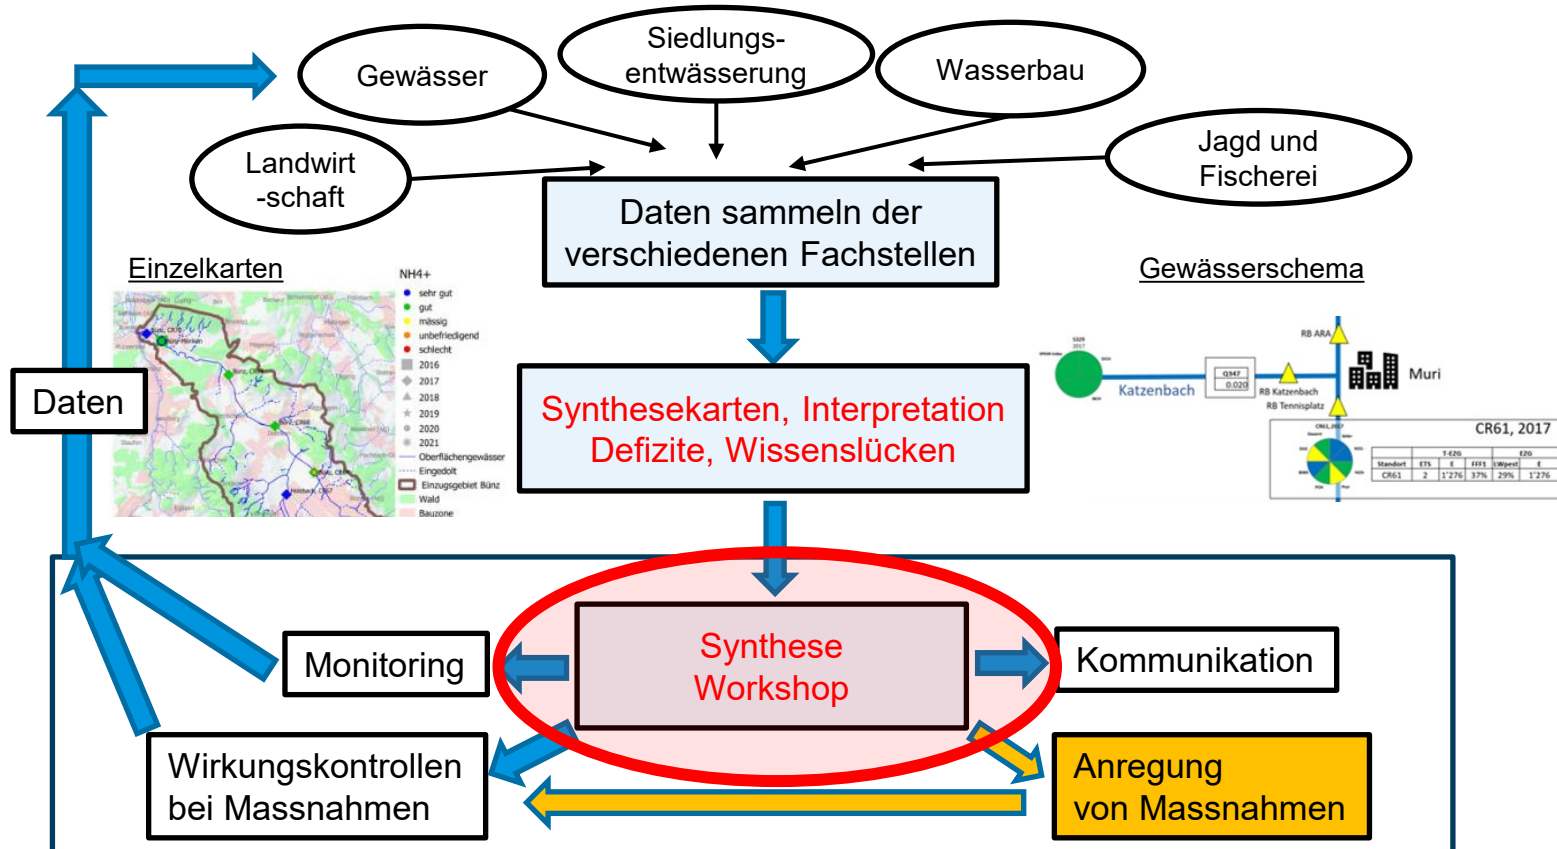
Gewässer

Siedlungs-entwässerung

Wasserbau

Landwirt-schaft

Jagd und Fischerei

Daten sammeln der verschiedenen Fachstellen

Einzelkarten

NH4+
sehr gut
gut
mässig
unbefriedigend
schlecht
2016
2017
2018
2019
2020
2021
Oberflächengewässer
Eingedolt
Einzugsgebiet Bünz
Wald
Bauzone

Gewässerschema

RB ARA
Muri
Katzenbach
Q347
0.020
RB Katzenbach
RB Tennisplatz
CR61, 2017

| Standort | ETS | E | FFF1 | EWpest | E |
|---|---|---|---|---|---|
| CR61 | 2 | 1'276 | 37% | 29% | 1'276 |

Daten

Synthesekarten, Interpretation Defizite, Wissenslücken

Synthese Workshop

Monitoring

Kommunikation

Wirkungskontrollen bei Massnahmen

Anregung von Massnahmen